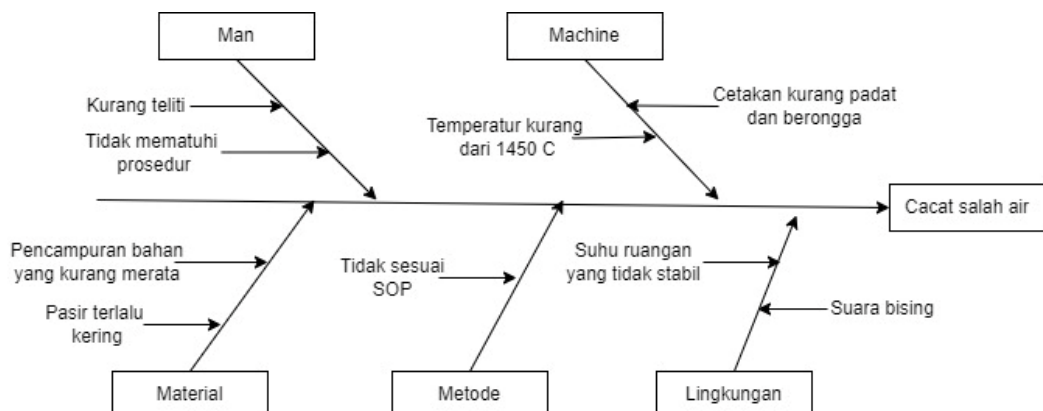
Man

Machine

Kurang teliti

Cetakan kurang padat dan berongga

Temperatur kurang dari 1450 C

Tidak mematuhi prosedur

Cacat salah air

Pencampuran bahan yang kurang merata

Tidak sesuai SOP

Suhu ruangan yang tidak stabil

Suara bising

Pasir terlalu kering

Material

Metode

Lingkungan